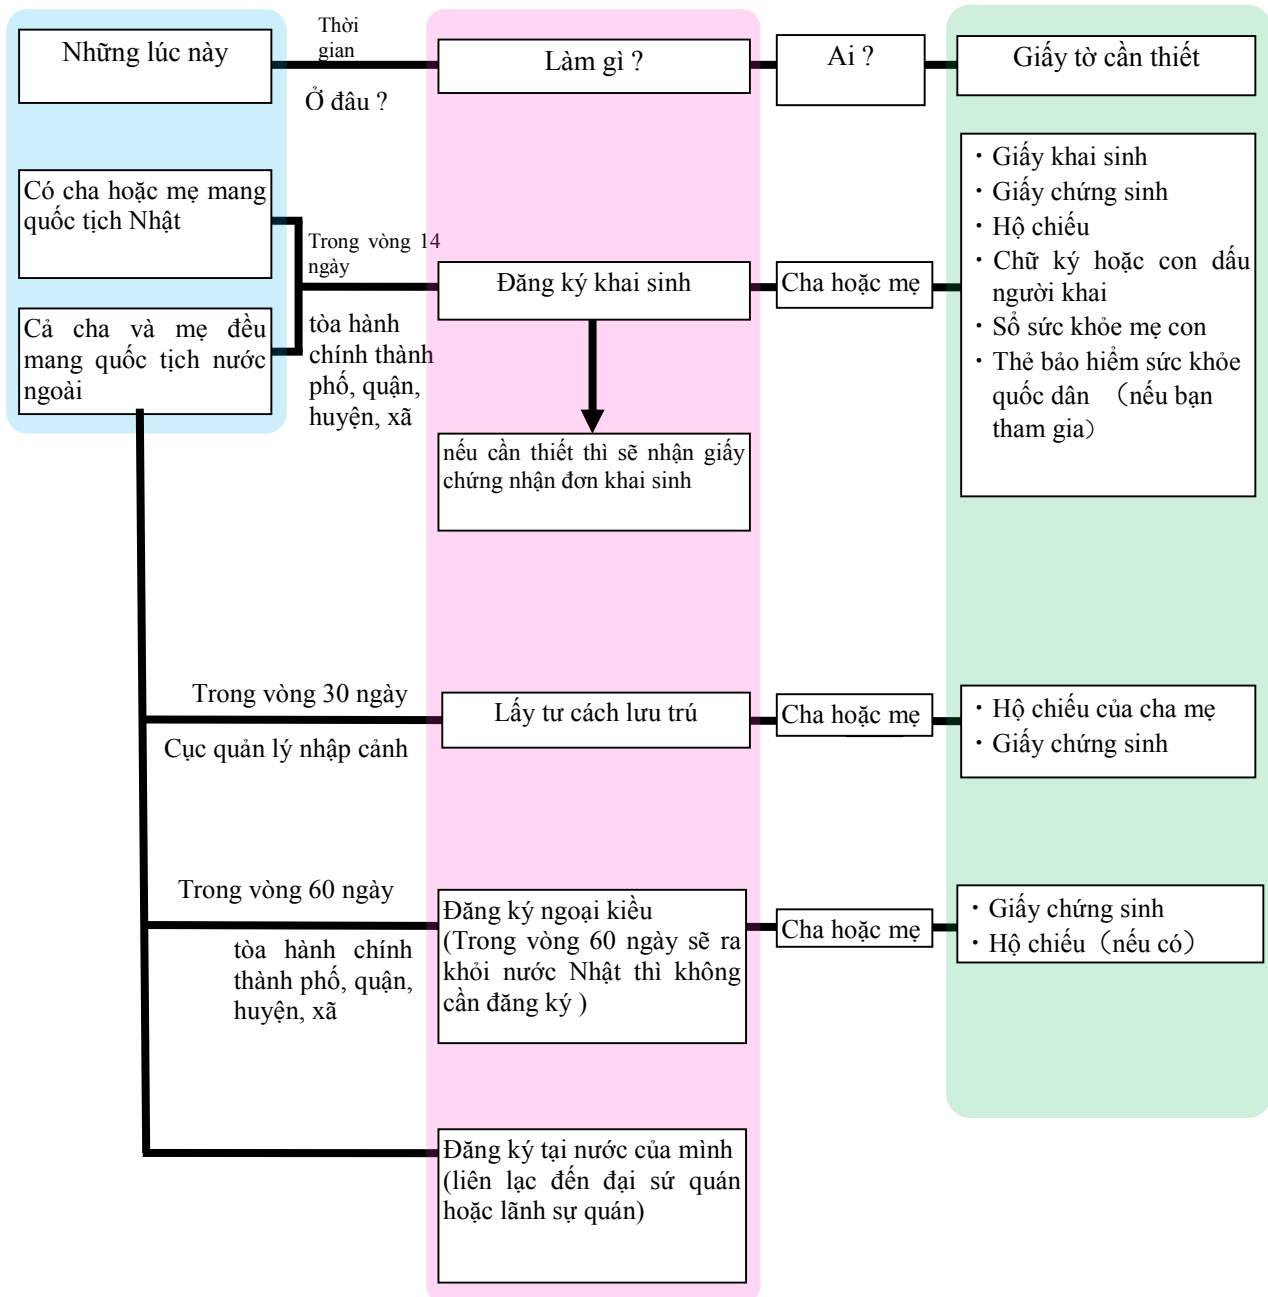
Những lúc này

Thời gian

Ở đâu ?

Làm gì ?

Ai ?

Giấy tờ cần thiết

Có cha hoặc mẹ mang quốc tịch Nhật

Cả cha và mẹ đều mang quốc tịch nước ngoài

Trong vòng 14 ngày

tòa hành chính thành phố, quận, huyện, xã

Đăng ký khai sinh

Cha hoặc mẹ

・Giấy khai sinh
・Giấy chứng sinh
・Hộ chiếu
・Chữ ký hoặc con dấu người khai
・Sổ sức khỏe mẹ con
・Thẻ bảo hiểm sức khỏe quốc dân （nếu bạn tham gia）

nếu cần thiết thì sẽ nhận giấy chứng nhận đơn khai sinh

Trong vòng 30 ngày

Cục quản lý nhập cảnh

Lấy tư cách lưu trú

Cha hoặc mẹ

・Hộ chiếu của cha mẹ
・Giấy chứng sinh

Trong vòng 60 ngày

tòa hành chính thành phố, quận, huyện, xã

Đăng ký ngoại kiều (Trong vòng 60 ngày sẽ ra khỏi nước Nhật thì không cần đăng ký )

Cha hoặc mẹ

・Giấy chứng sinh
・Hộ chiếu（nếu có）

Đăng ký tại nước của mình (liên lạc đến đại sứ quán hoặc lãnh sự quán)